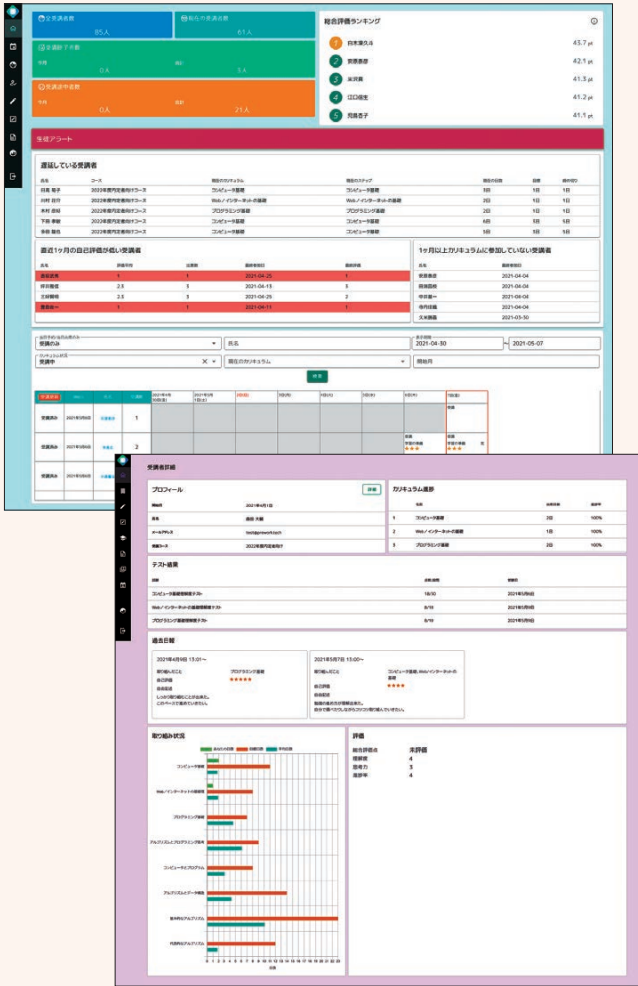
受講者数
85人

現在の受講者数
61人

受講終了者数
今月 0人
累計 3人

受講途中者数
今月 0人
累計 21人

総合評価ランキング
1 鈴木葉久斗 45.7 pt
2 東原恵彦 42.1 pt
3 米河真 41.3 pt
4 江口優生 41.2 pt
5 同島秀子 41.1 pt

受講アラート

遅延している受講者

| 氏名 | コース | 現在のカリキュラム | 現在のステップ | 現在の日数 | 目標 | 締め切り |
|---|---|---|---|---|---|---|
| 井島 聡子 | 2023年度内定者向けコース | コンピュータ基礎 | コンピュータ基礎 | 5日 | 1日 | 1日 |
| 川村 目介 | 2023年度内定者向けコース | Web / インターネットの基礎 | Web / インターネットの基礎 | 2日 | 1日 | 1日 |
| 木村 透紀 | 2023年度内定者向けコース | プログラミング基礎 | プログラミング基礎 | 2日 | 1日 | 1日 |
| 下田 孝樹 | 2023年度内定者向けコース | コンピュータ基礎 | コンピュータ基礎 | 6日 | 5日 | 5日 |
| 寺田 聖也 | 2023年度内定者向けコース | コンピュータ基礎 | コンピュータ基礎 | 5日 | 1日 | 1日 |

直近1ヶ月の自己評価が低い受講者

| 氏名 | 評価平均 | 出席数 | 最終受信日 | 最終評価 |
|---|---|---|---|---|
| 坂田武美 | 1 | 1 | 2021-04-25 | 1 |
| 坪井最佳 | 2.5 | 3 | 2021-04-13 | 5 |
| 工藤智樹 | 2.5 | 3 | 2021-04-25 | 2 |
| 吉田翔一 | 1 | 1 | 2021-04-11 | 1 |

1ヶ月以上カリキュラムに参加していない受講者

| 氏名 | 最終受信日 |
|---|---|
| 武原香穂 | 2021-04-04 |
| 岡田恵利 | 2021-04-04 |
| 中谷健一 | 2021-04-04 |
| 寺内佳織 | 2021-04-04 |
| 大米美穂 | 2021-03-30 |

受講のみ
氏名
2021-04-30 ~ 2021-05-07
受講中
現在のカリキュラム
開始月
検索

受講済み 2021年5月6日 1
受講済み 2021年5月6日 2
受講済み 2021年5月6日

受講者詳細

プロフィール
詳細
2021年4月1日
氏名 原田 大輔
メールアドレス test@example.co.jp
受講コース 2023年度内定者向け

カリキュラム進捗

| | 名前 | 合格日数 | 進捗率 |
|---|---|---|---|
| 1 | コンピュータ基礎 | 2日 | 100% |
| 2 | Web / インターネットの基礎 | 1日 | 100% |
| 3 | プログラミング基礎 | 2日 | 100% |

テスト結果

| 名前 | 点数/満点 | 受験日 |
|---|---|---|
| コンピュータ基礎修了テスト | 18/20 | 2021年5月6日 |
| Web / インターネットの基礎修了テスト | 8/10 | 2021年5月6日 |
| プログラミング基礎修了テスト | 9/10 | 2021年5月6日 |

過去日報

2021年4月9日 13:01~
プログラミング基礎
★★★★★

2021年5月7日 13:00~
コンピュータ基礎, Web / インターネットの基礎
★★★★

取り組み状況
コンピュータ基礎
Web / インターネットの基礎
プログラミング基礎
アルゴリズムとプログラミング基本
コンピュータとプログラム
アルゴリズムとデータ構造
基本的なアルゴリズム
代表的なアルゴリズム

評価
総合評価点 未評価
理解度 4
思考力 3
進捗率 4